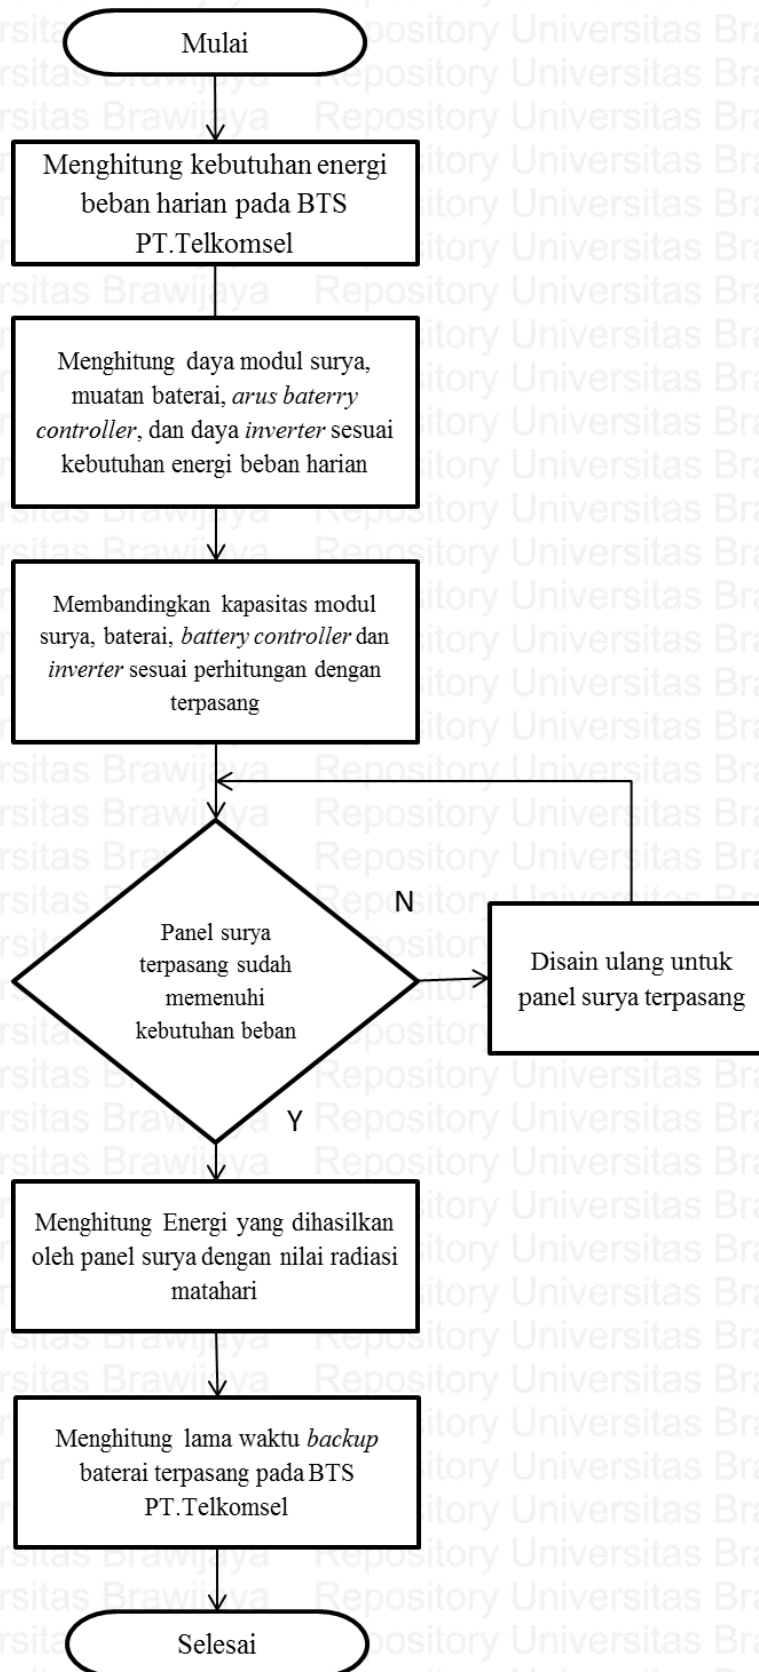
Mulai

Menghitung kebutuhan energi beban harian pada BTS PT.Telkomsel

Menghitung daya modul surya, muatan baterai, *arus baterry controller*, dan daya *inverter* sesuai kebutuhan energi beban harian

Membandingkan kapasitas modul surya, baterai, *battery controller* dan *inverter* sesuai perhitungan dengan terpasang

Panel surya terpasang sudah memenuhi kebutuhan beban

N

Disain ulang untuk panel surya terpasang

Y

Menghitung Energi yang dihasilkan oleh panel surya dengan nilai radiasi matahari

Menghitung lama waktu *backup* baterai terpasang pada BTS PT.Telkomsel

Selesai